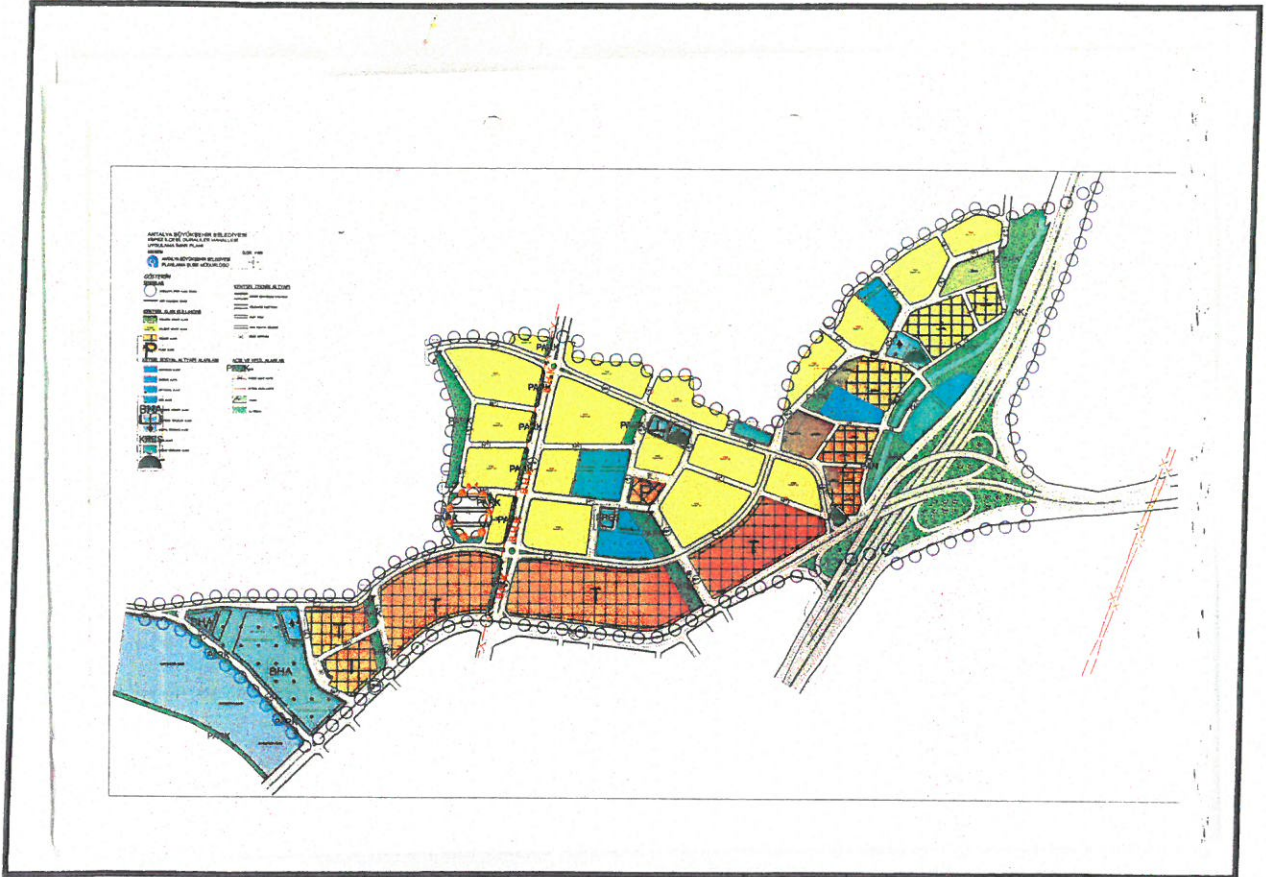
ANTALYA BÜYÜKŞEHİR BELEDİYESİ
KEPEZ İLÇESİ DURALİLER MAHALLESİ
UYGULAMA İMAR PLANI

ANTALYA BÜYÜKŞEHİR BELEDİYESİ
PLANLAMA ŞUBE MÜDÜRLÜĞÜ

GÖSTERİM

BHA
KRES

PARK
PARK
PARK
PARK
PARK
PARK
PARK
T
T
T
T
BHA
BHA
P
PARK